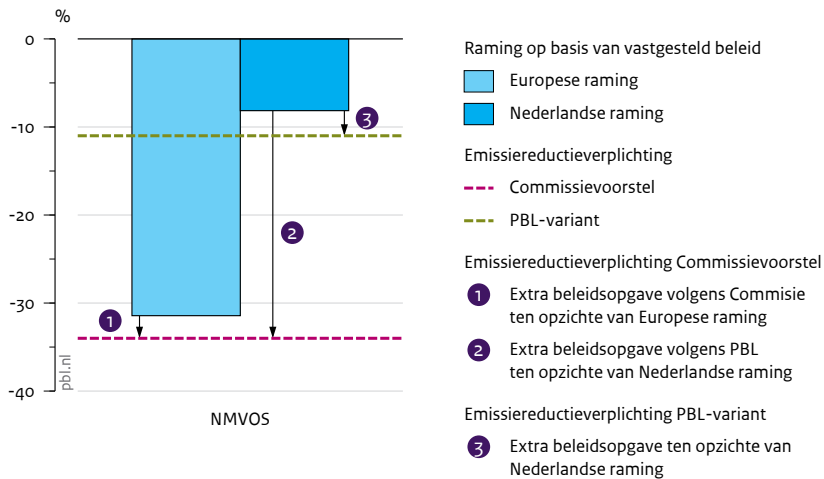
%

0

-10

-20

-30

-40

pbl.nl

1

2

3

NMVOS

Raming op basis van vastgesteld beleid

Europese raming

Nederlandse raming

Emissiereductieverplichting

Commissievoorstel

PBL-variant

Emissiereductieverplichting Commissievoorstel

1 Extra beleidsopgave volgens Commisie ten opzichte van Europese raming

2 Extra beleidsopgave volgens PBL ten opzichte van Nederlandse raming

Emissiereductieverplichting PBL-variant

3 Extra beleidsopgave ten opzichte van Nederlandse raming